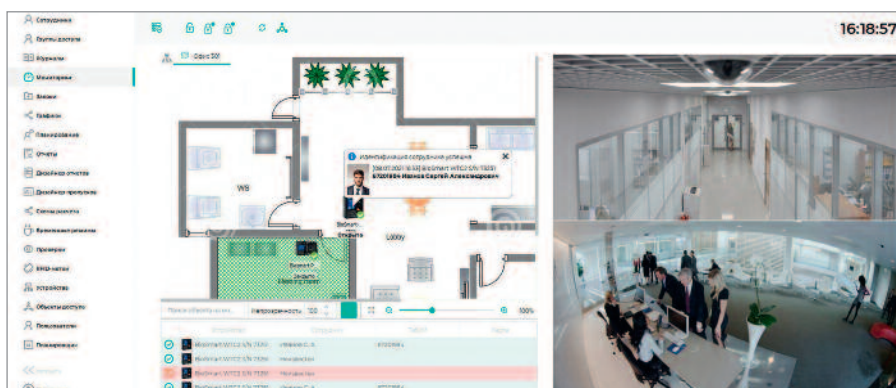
Сотрудники
Группы доступа
Журналы
Мониторинг
Виджеты
Графики
Планирование
Отчеты
Дизайнер отчетов
Дизайнер пропусков
Схемы доступа
Временные режимы
Праздники
ЕМШ-метки
Устройства
Объекты доступа
Пользователи
Планировщики

16:18:57

Офис 301

WS

Lobby

Идентификация сотрудника успешна
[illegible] BioSmart WTC2 S/N 73251
Иванов Сергей Александрович

BioSmart
Вход/Выход

Поиск объекта на схе...
Непрозрачность 100
100%